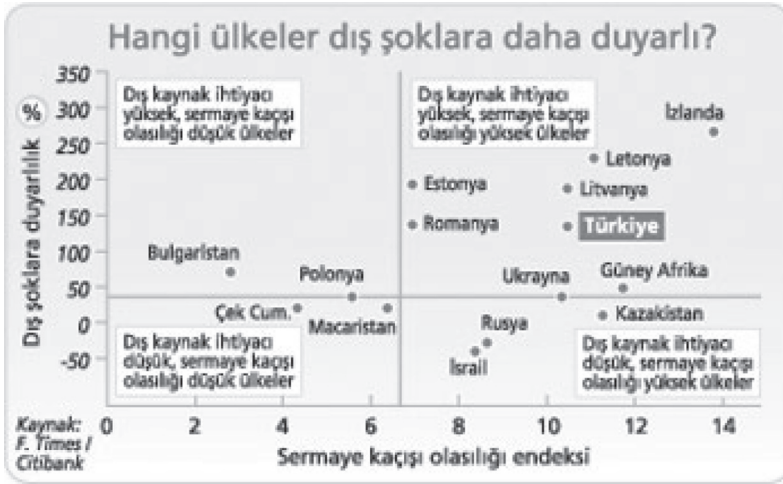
Hangi ülkeler dış şoklara daha duyarlı?

%

Dış şoklara duyarlılık

350
300
250
200
150
100
50
0
-50

Dış kaynak ihtiyacı yüksek, sermaye kaçışı olasılığı düşük ülkeler

Dış kaynak ihtiyacı yüksek, sermaye kaçışı olasılığı yüksek ülkeler

İzlanda

Letonya

Estonya

Litvanya

Romanya

Türkiye

Bulgaristan

Polonya

Ukrayna

Güney Afrika

Çek Cum.

Macaristan

Kazakistan

Rusya

İsrail

Dış kaynak ihtiyacı düşük, sermaye kaçışı olasılığı düşük ülkeler

Dış kaynak ihtiyacı düşük, sermaye kaçışı olasılığı yüksek ülkeler

Kaynak: F. Times / Citibank

0 2 4 6 8 10 12 14

Sermaye kaçışı olasılığı endeksi